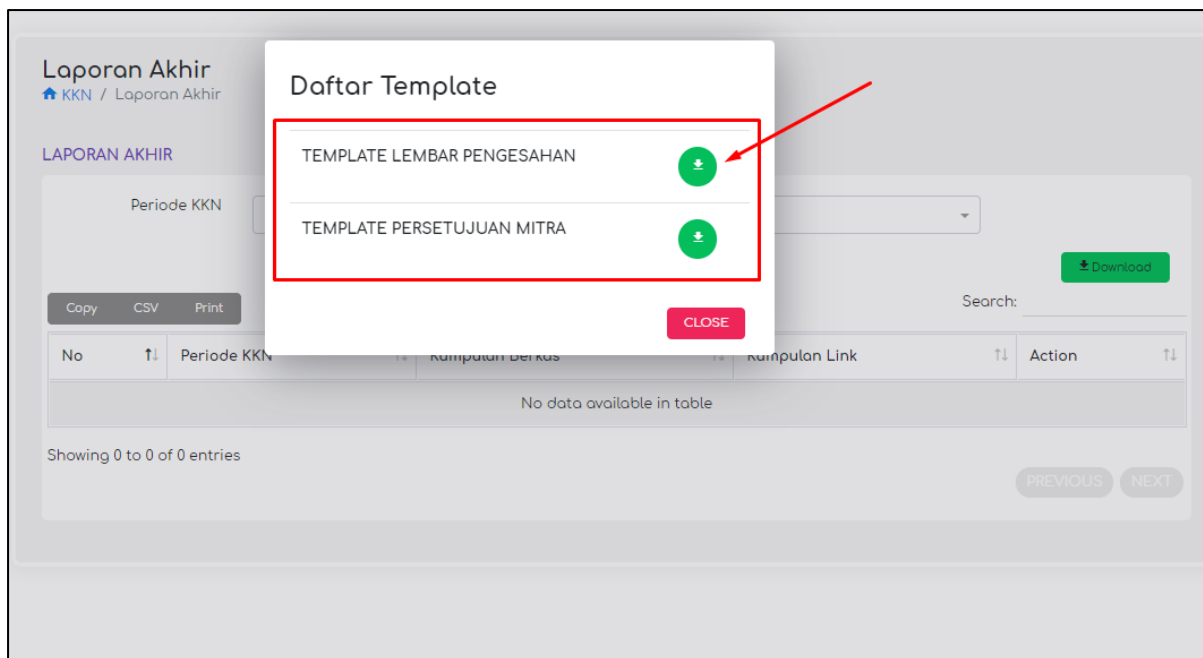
Laporan Akhir
KKN / Laporan Akhir

LAPORAN AKHIR

Periode KKN

Download

Copy CSV Print

Search:

| No | Periode KKN | Kumpulan Berkas | Kumpulan Link | Action |
|---|---|---|---|---|
| No data available in table | | | | |

Showing 0 to 0 of 0 entries

PREVIOUS NEXT

Daftar Template

TEMPLATE LEMBAR PENGESAHAN

TEMPLATE PERSETUJUAN MITRA

CLOSE